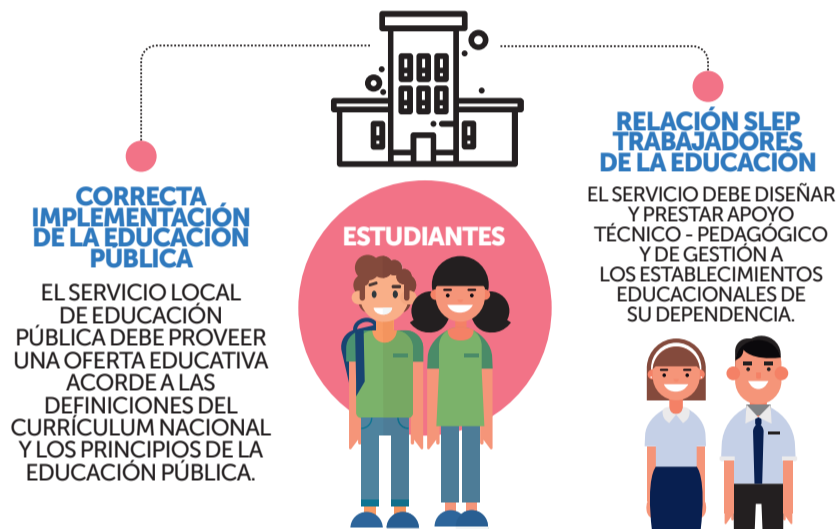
CORRECTA IMPLEMENTACIÓN DE LA EDUCACIÓN PÚBLICA

EL SERVICIO LOCAL DE EDUCACIÓN PÚBLICA DEBE PROVEER UNA OFERTA EDUCATIVA ACORDE A LAS DEFINICIONES DEL CURRÍCULUM NACIONAL Y LOS PRINCIPIOS DE LA EDUCACIÓN PÚBLICA.

ESTUDIANTES

RELACIÓN SLEP TRABAJADORES DE LA EDUCACIÓN

EL SERVICIO DEBE DISEÑAR Y PRESTAR APOYO TÉCNICO - PEDAGÓGICO Y DE GESTIÓN A LOS ESTABLECIMIENTOS EDUCACIONALES DE SU DEPENDENCIA.